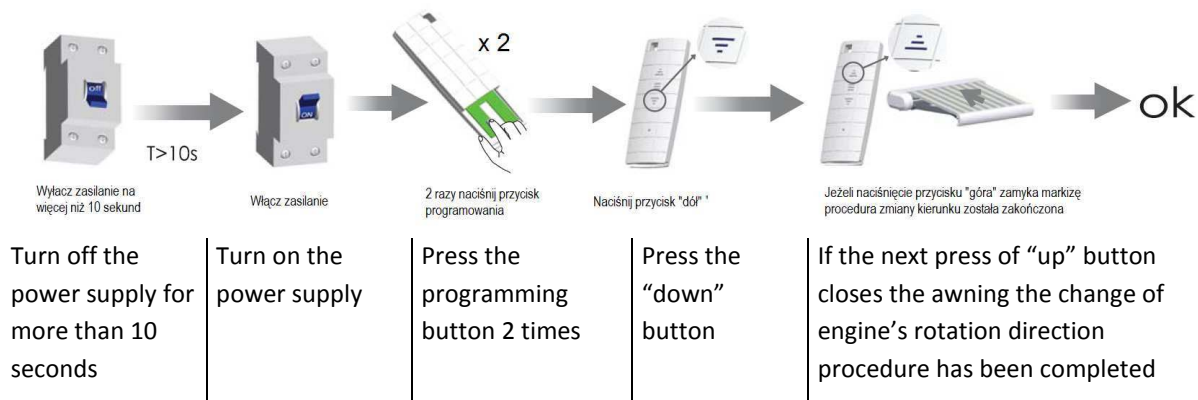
off

T>10s

ON

x 2

ok

Wyłacz zasilanie na więcej niż 10 sekund

Włącz zasilanie

2 razy naciśnij przycisk programowania

Naciśnij przycisk "dół"

Jeżeli naciśnięcie przycisku "góra" zamyka markizę procedura zmiany kierunku została zakończona

| Turn off the power supply for more than 10 seconds | Turn on the power supply | Press the programming button 2 times | Press the "down" button | If the next press of "up" button closes the awning the change of engine's rotation direction procedure has been completed |
|---|---|---|---|---|